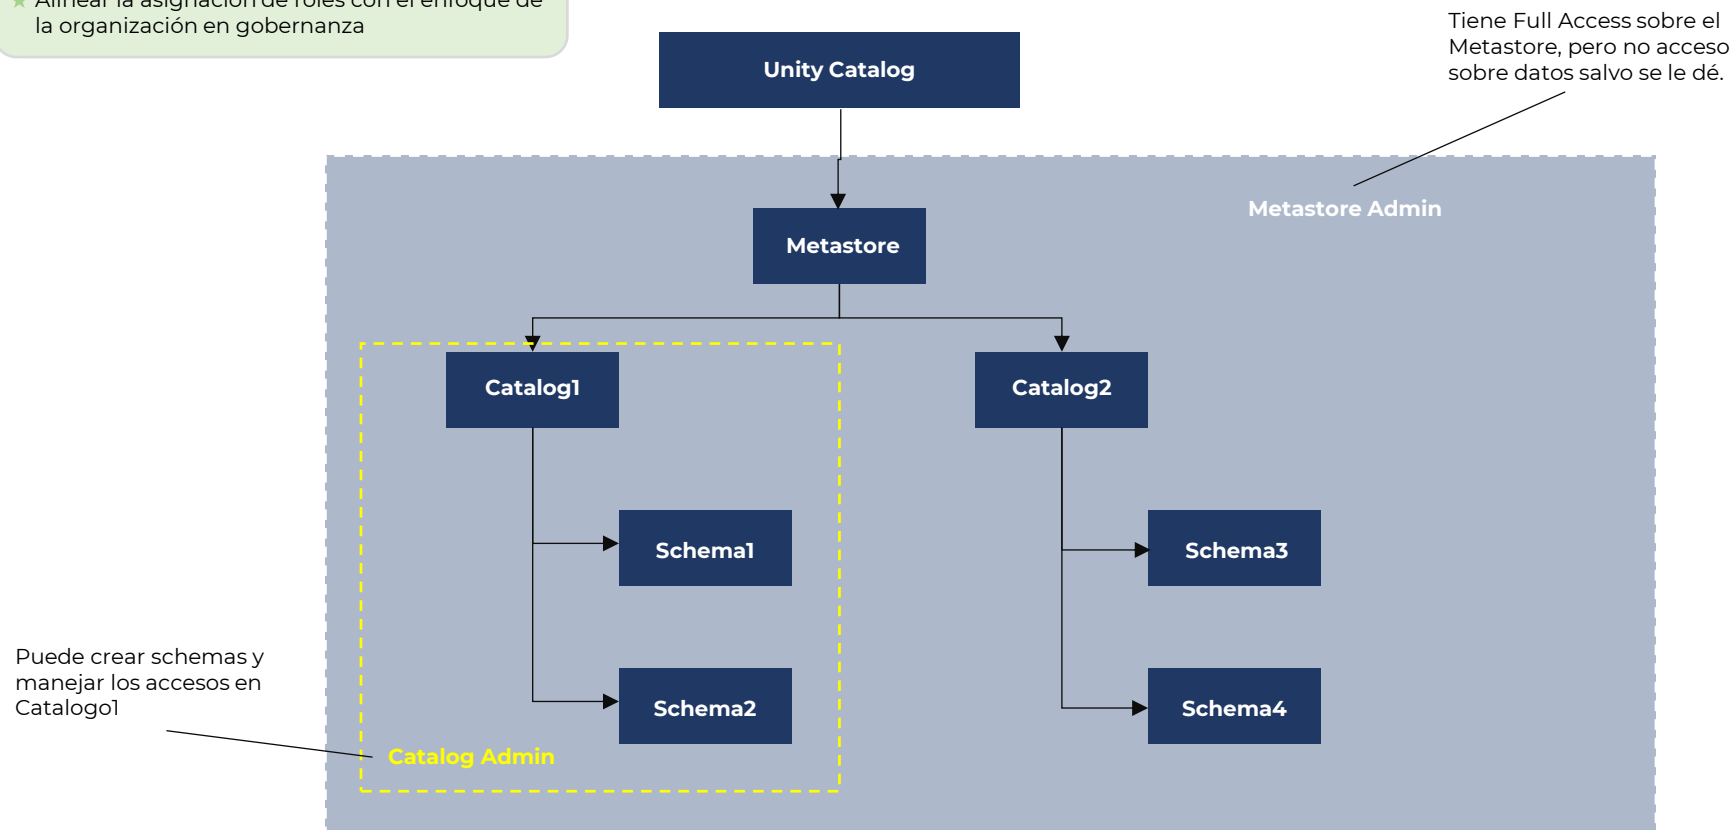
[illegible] la organización en gobernanza

Tiene Full Access sobre el Metastore, pero no acceso sobre datos salvo se le dé.

Unity Catalog

Metastore Admin

Metastore

Catalog1

Catalog2

Schema1

Schema3

Schema2

Schema4

Puede crear schemas y manejar los accesos en Catalogo1

Catalog Admin